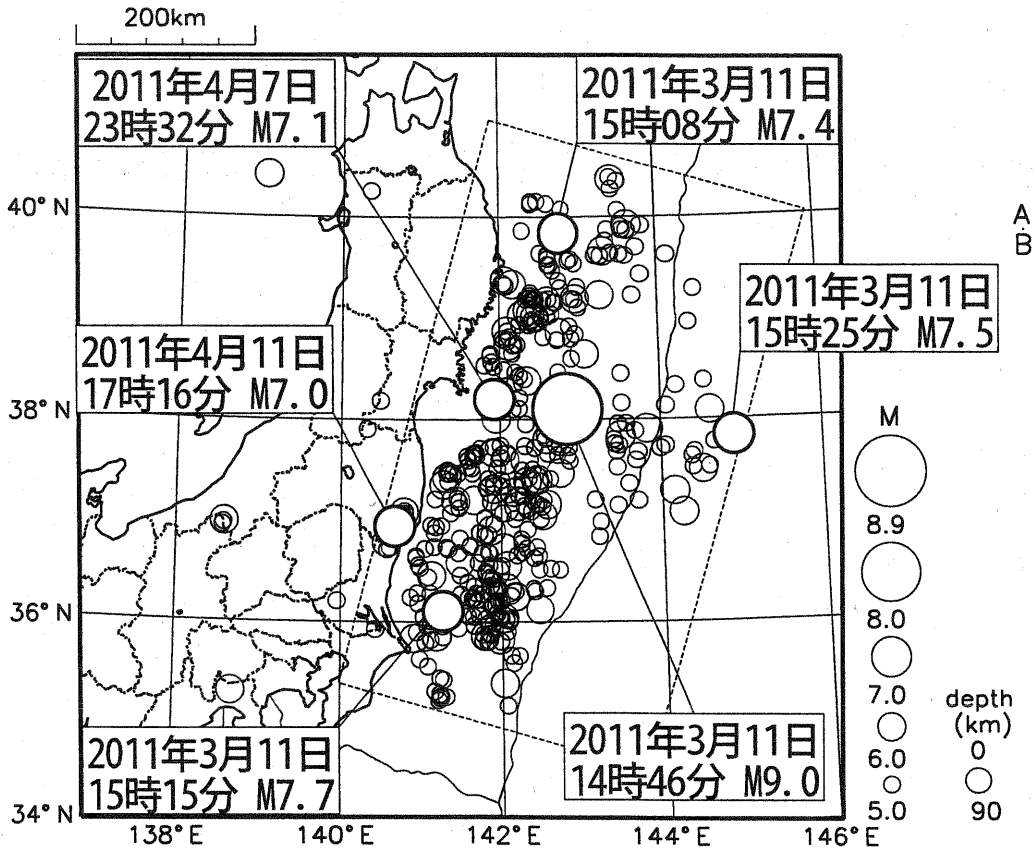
200km

2011年4月7日
23時32分 M7.1

2011年3月11日
15時08分 M7.4

40° N

A
B

2011年3月11日
15時25分 M7.5

2011年4月11日
17時16分 M7.0

38° N

M

8.9

8.0

36° N

7.0

6.0

5.0

depth
(km)
0

90

2011年3月11日
14時46分 M9.0

2011年3月11日
15時15分 M7.7

34° N

138° E

140° E

142° E

144° E

146° E